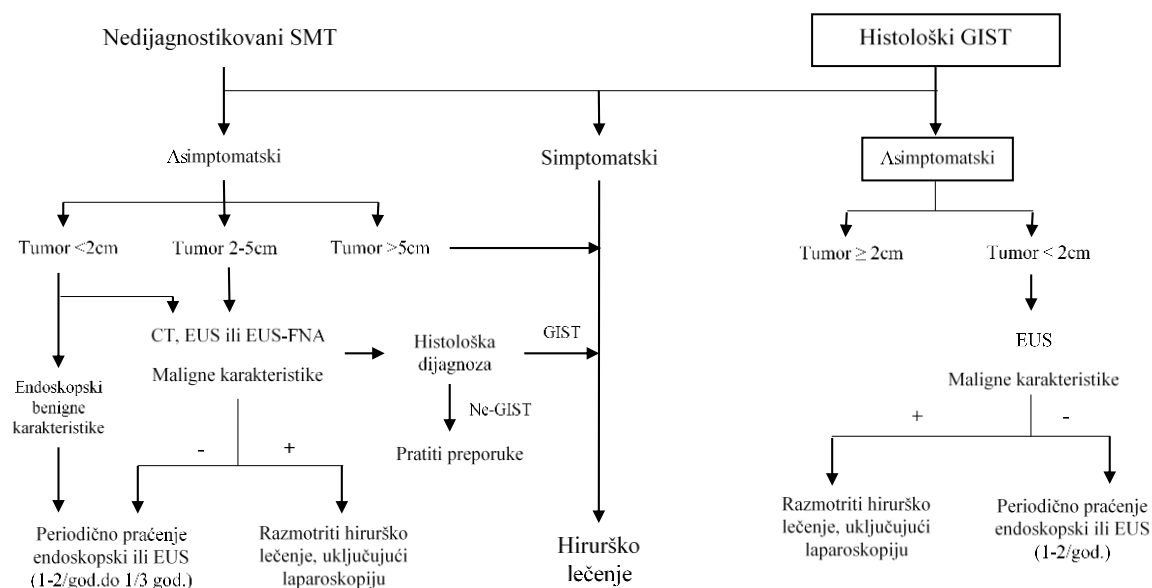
Nedijagnostikovani SMT

Histološki GIST

Asimptomatski

Simptomatski

Asimptomatski

Tumor <2cm

Tumor 2-5cm

Tumor >5cm

Tumor ≥ 2cm

Tumor < 2cm

CT, EUS ili EUS-FNA

Maligne karakteristike

Histološka dijagnoza

GIST

EUS

Maligne karakteristike

Endoskopski benigne karakteristike

Ne-GIST

Pratiti preporuke

-

+

+

-

Periodično praćenje endoskopski ili EUS (1-2/god.do 1/3 god.)

Razmotriti hirurško lečenje, uključujući laparoskopiju

Hirurško lečenje

Razmotriti hirurško lečenje, uključujući laparoskopiju

Periodično praćenje endoskopski ili EUS (1-2/god.)